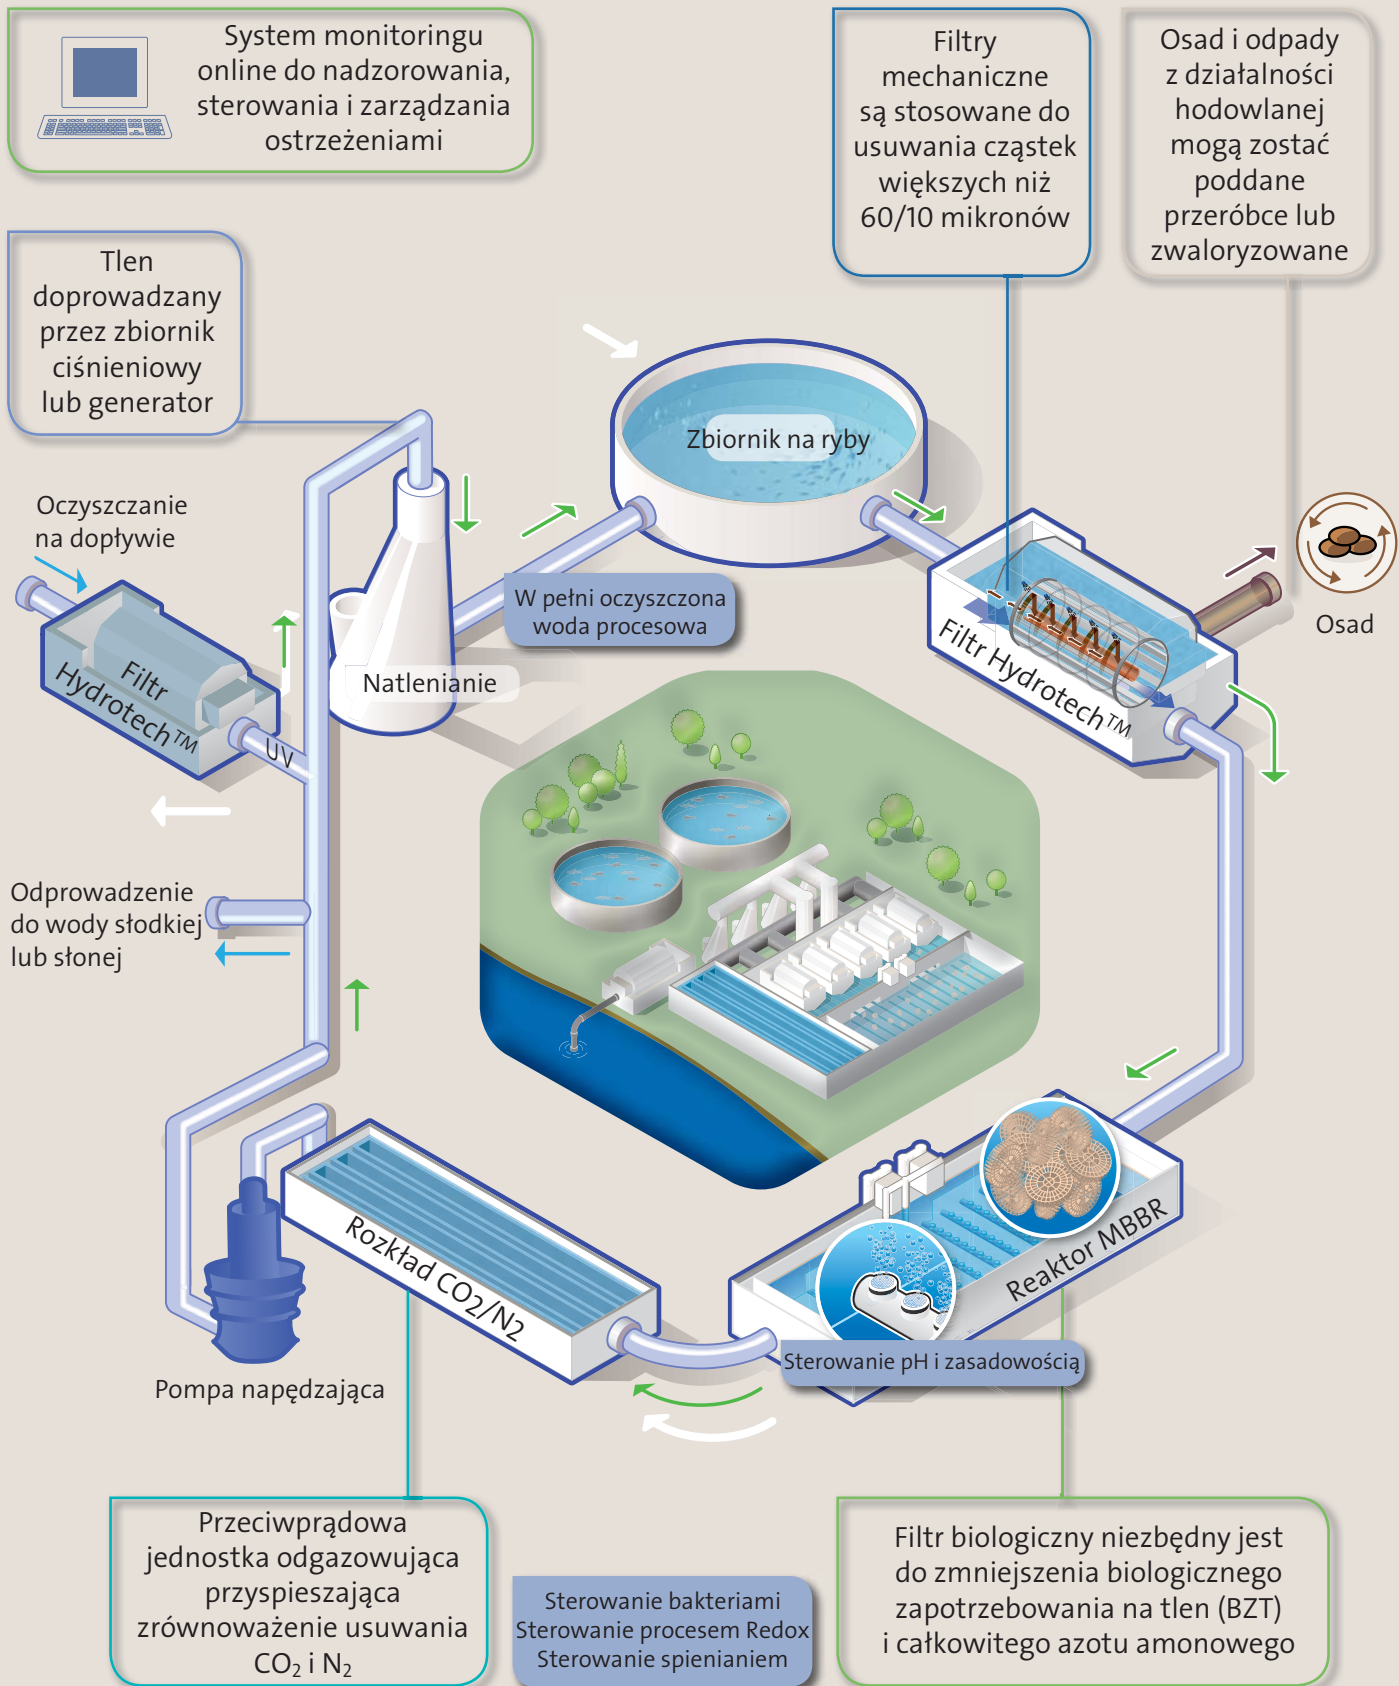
System monitoringu online do nadzorowania, sterowania i zarządzania ostrzeżeniami

Filtry mechaniczne są stosowane do usuwania cząstek większych niż 60/10 mikronów

Osad i odpady z działalności hodowlanej mogą zostać poddane przeróbce lub zwaloryzowane

Tlen doprowadzany przez zbiornik ciśnieniowy lub generator

Zbiornik na ryby

Oczyszczanie na dopływie

Filtr Hydrotech™

UV

Natlenianie

W pełni oczyszczona woda procesowa

Filtr Hydrotech™

Osad

Odprowadzenie do wody słodkiej lub słonej

Reaktor MBBR

Rozkład $CO_2/N_2$

Sterowanie pH i zasadowością

Pompa napędzająca

Przeciwprądowa jednostka odgazowująca przyspieszająca zrównoważenie usuwania $CO_2$ i $N_2$

Sterowanie bakteriami
Sterowanie procesem Redox
Sterowanie spienianiem

Filtr biologiczny niezbędny jest do zmniejszenia biologicznego zapotrzebowania na tlen (BZT) i całkowitego azotu amonowego